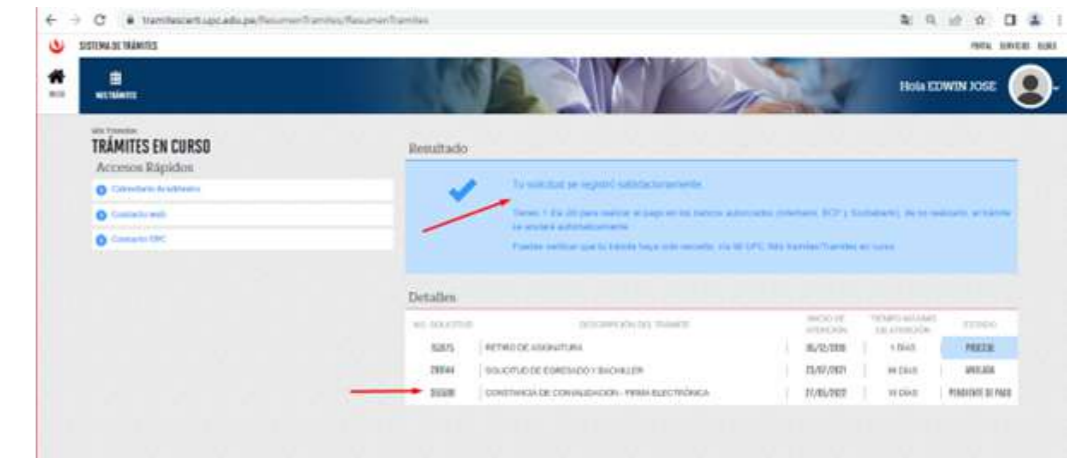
tramitescert.upc.edu.pe/ResumenTramites/ResumenTramites

SISTEMA DE TRÁMITES

PORTAL SERVICIOS BLOGS

INICIO

MI TRÁMITE

Hola EDWIN JOSE

MIS TRÁMITES

TRÁMITES EN CURSO

Accesos Rápidos

Calendario Académico

Contacto web

Contacto UPC

Resultado

Tu solicitud se registró satisfactoriamente.

Tienes 1 día útil para realizar el pago en los bancos autorizados (Interbank, BCP y Scotiabank), de no realizarlo, el trámite se anulará automáticamente.

Puedes verificar que tu trámite haya sido recibido, vía Mi UPC: Mis trámites/Trámites en curso.

Detalles

| NO. SOLICITUD | DESCRIPCIÓN DEL TRÁMITE | INICIO DE ATENCIÓN | TIEMPO MÁXIMO DE ATENCIÓN | ESTADO |
|---|---|---|---|---|
| 152875 | RETIRO DE ASIGNATURA | 05/12/2018 | 1 DÍAS | PROCESO |
| 218844 | SOLICITUD DE EGRESADO Y BACHILLER | 23/07/2021 | 99 DÍAS | ANULADA |
| 355308 | CONSTANCIA DE CONVALIDACION - FIRMA ELECTRÓNICA | 27/05/2022 | 10 DÍAS | PENDIENTE DE PAGO |